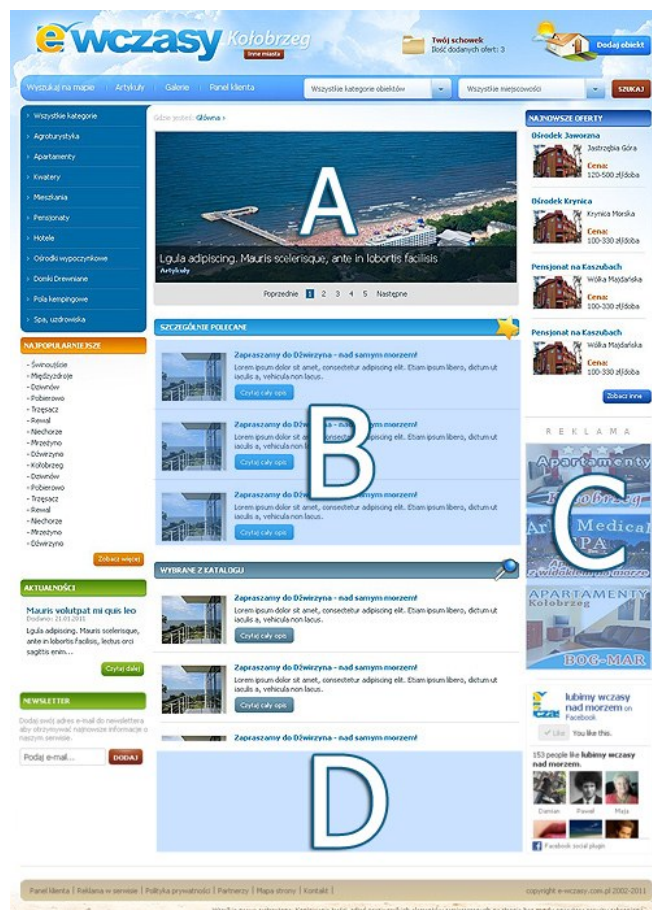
ewczasy Kołobrzeg
Inne miasta

Twój schowek
Ilość dodanych ofert: 3

Dodaj obiekt

Wyszukaj na mapie | Artykuły | Galerie | Panel klienta
Wszystkie kategorie obiektów
Wszystkie miejscowości
SZUKAJ

Wszystkie kategorie
Agroturystyka
Apartamenty
Kwatery
Mieszkania
Pensjonaty
Hotele
Ośrodki wypoczynkowe
Domki Drewniane
Pola kempingowe
Spa, uzdrowiska

NAJPOPULARNIEJSZE
- Świnoujście
- Międzyzdroje
- Dziwnów
- Pobierowo
- Trzęsacz
- Rewal
- Niechorze
- Mrzeżyno
- Dźwirzyno
- Kołobrzeg
- Dziwnów
- Pobierowo
- Trzęsacz
- Rewal
- Niechorze
- Mrzeżyno
- Dźwirzyno
Zobacz więcej

AKTUALNOŚCI
Mauris volutpat mi quis leo
Dodano: 21.03.2011
Lgula adipiscing. Mauris scelerisque, ante in lobortis facilisis, lectus orci sagittis enim...
Czytaj dalej

NEWSLETTER
Dodaj swój adres e-mail do newslettera aby otrzymywać najnowsze informacje o naszym serwisie.
Podaj e-mail...
DODAJ

Gdzie jesteś: Główna ›

A
Lgula adipiscing. Mauris scelerisque, ante in lobortis facilisis
Artykuły
Poprzednie 1 2 3 4 5 Następne

SZCZEGÓLNIE POLECANE
Zapraszamy do Dźwirzyna - nad samym morzem!
Lorem ipsum dolor sit amet, consectetur adipiscing elit. Etiam ipsum libero, dictum ut iaculis a, vehicula non lacus.
Czytaj cały opis
Zapraszamy do Dźwirzyna - nad samym morzem!
Lorem ipsum dolor sit amet, consectetur adipiscing elit. Etiam ipsum libero, dictum ut iaculis a, vehicula non lacus.
Czytaj cały opis
Zapraszamy do Dźwirzyna - nad samym morzem!
Lorem ipsum dolor sit amet, consectetur adipiscing elit. Etiam ipsum libero, dictum ut iaculis a, vehicula non lacus.
Czytaj cały opis
B

WYBRANE Z KATALOGU
Zapraszamy do Dźwirzyna - nad samym morzem!
Lorem ipsum dolor sit amet, consectetur adipiscing elit. Etiam ipsum libero, dictum ut iaculis a, vehicula non lacus.
Czytaj cały opis
Zapraszamy do Dźwirzyna - nad samym morzem!
Lorem ipsum dolor sit amet, consectetur adipiscing elit. Etiam ipsum libero, dictum ut iaculis a, vehicula non lacus.
Czytaj cały opis
Zapraszamy do Dźwirzyna - nad samym morzem!
D

NAJNOWSZE OFERTY
Ośrodek Jaworzna
Jastrzębia Góra
Cena:
120-500 zł/doba
Ośrodek Krynica
Krynica Morska
Cena:
100-330 zł/doba
Pensjonat na Kaszubach
Wólka Majdańska
Cena:
100-330 zł/doba
Pensjonat na Kaszubach
Wólka Majdańska
Cena:
100-330 zł/doba
Zobacz inne

REKLAMA
Apartamenty Kołobrzeg
Medical SPA
z widokiem na morze
APARTAMENTY Kołobrzeg
BOG-MAR
C

lubimy wczasy nad morzem on Facebook
Like You like this.
153 people like lubimy wczasy nad morzem.
Damian Paweł Maja
Facebook social plugin

Panel klienta | Reklama w serwisie | Polityka prywatności | Partnerzy | Mapa strony | Kontakt |
copyright e-wczasy.com.pl 2002-2011
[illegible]